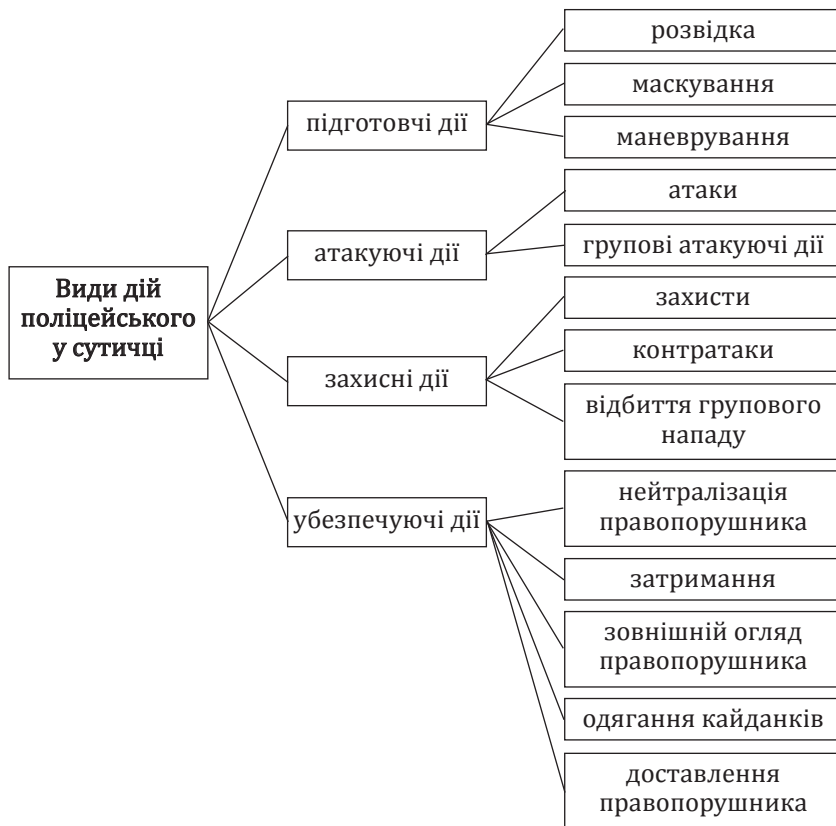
Види дій поліцейського у сутичці

підготовчі дії

розвідка

маскування

маневрування

атакуючі дії

атаки

групові атакуючі дії

захисні дії

захисти

контратаки

відбиття групового нападу

убезпечуючі дії

нейтралізація правопорушника

затримання

зовнішній огляд правопорушника

одягання кайданків

доставлення правопорушника